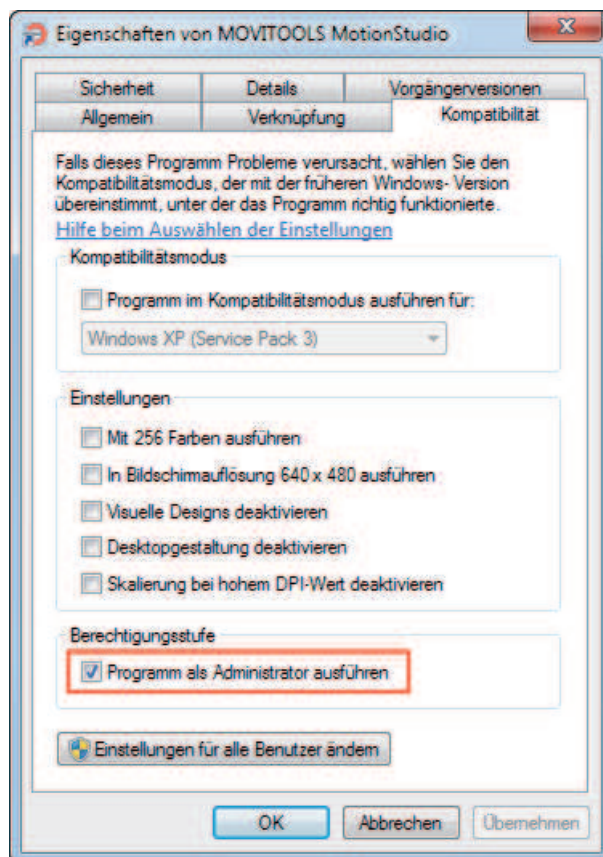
Eigenschaften von MOVITOOLS MotionStudio

Sicherheit | Details | Vorgängerversionen
Allgemein | Verknüpfung | Kompatibilität

Falls dieses Programm Probleme verursacht, wählen Sie den Kompatibilitätsmodus, der mit der früheren Windows- Version übereinstimmt, unter der das Programm richtig funktionierte.

Hilfe beim Auswählen der Einstellungen

Kompatibilitätsmodus

Programm im Kompatibilitätsmodus ausführen für:

Windows XP (Service Pack 3)

Einstellungen

Mit 256 Farben ausführen

In Bildschirmauflösung 640 x 480 ausführen

Visuelle Designs deaktivieren

Desktopgestaltung deaktivieren

Skalierung bei hohem DPI-Wert deaktivieren

Berechtigungsstufe

Programm als Administrator ausführen

Einstellungen für alle Benutzer ändern

OK | Abbrechen | Übernehmen